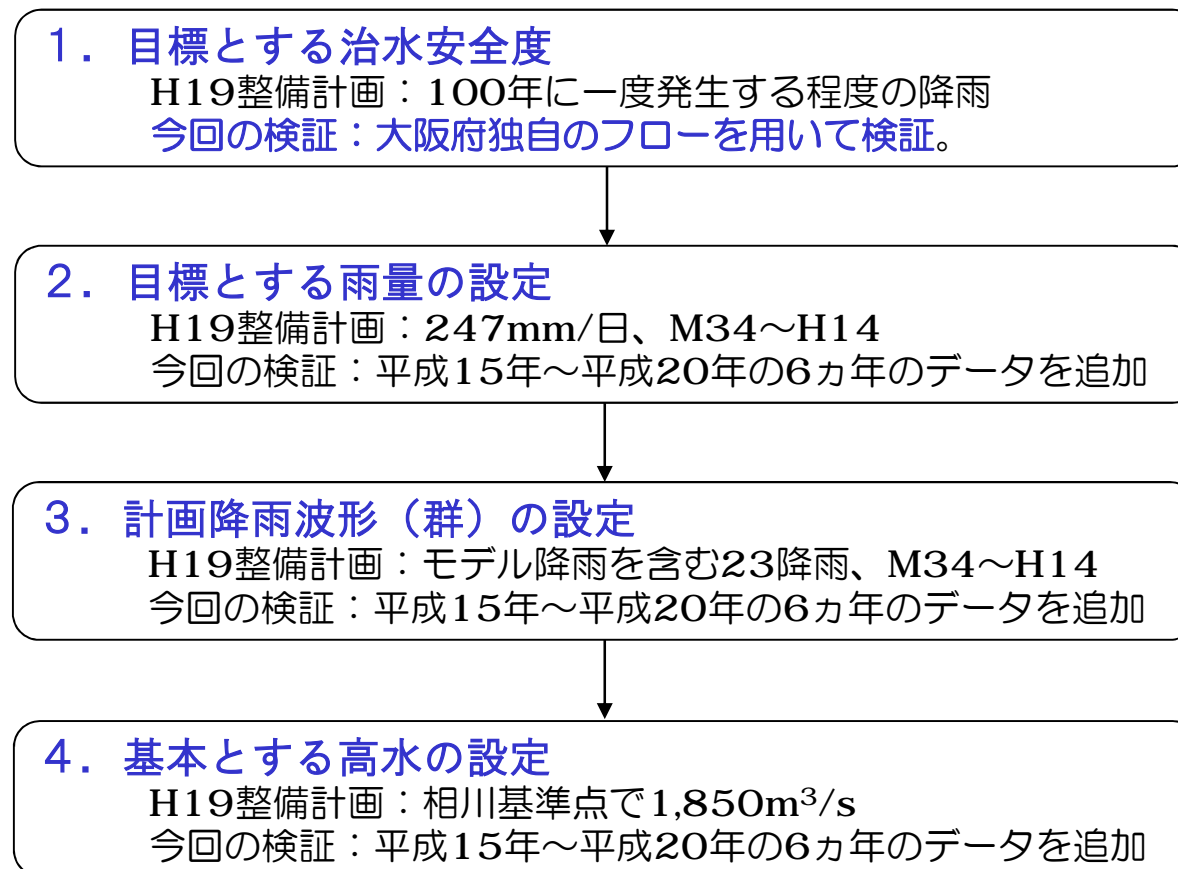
1．目標とする治水安全度
H19整備計画：100年に一度発生する程度の降雨
今回の検証：大阪府独自のフローを用いて検証。

2．目標とする雨量の設定
H19整備計画：247mm/日、M34～H14
今回の検証：平成15年～平成20年の6ヵ年のデータを追加

3．計画降雨波形（群）の設定
H19整備計画：モデル降雨を含む23降雨、M34～H14
今回の検証：平成15年～平成20年の6ヵ年のデータを追加

4．基本とする高水の設定
H19整備計画：相川基準点で1,850$m^3/s$
今回の検証：平成15年～平成20年の6ヵ年のデータを追加